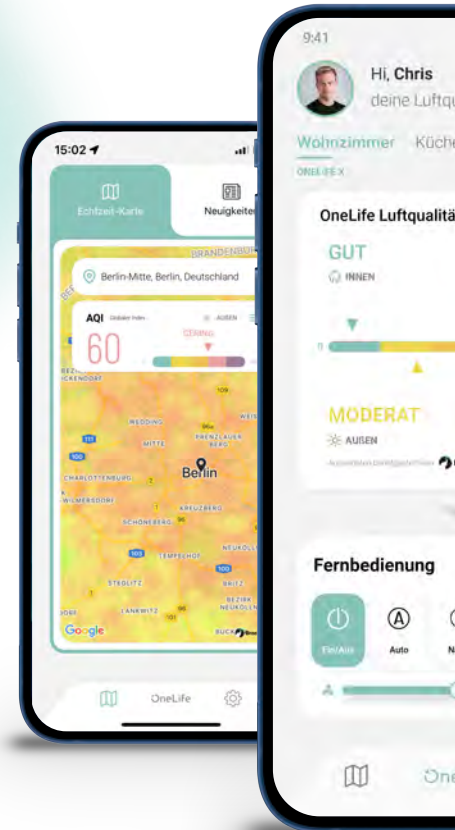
15:02

Echtzeit-Karte

Neuigkeiten

BRANDENBURG

Berlin-Mitte, Berlin, Deutschland

AQI

AUSSEN

60

GERING

WEDDING

MITTE

PRENZLAUER BERG

CHARLOTTENBURG

WILMERSDORF

Berlin

KREUZBERG

SCHÖNEBERG

TEMPELHOF

NEUKÖLLN

STEGLITZ

LANKWITZ

Google

OneLife

9:41

Hi, Chris

deine Luftqu

Wohnzimmer

Küche

ONELIFE X

OneLife Luftqualitä

GUT

INNEN

MODERAT

AUSSEN

Fernbedienung

Ein/Aus

Auto

One